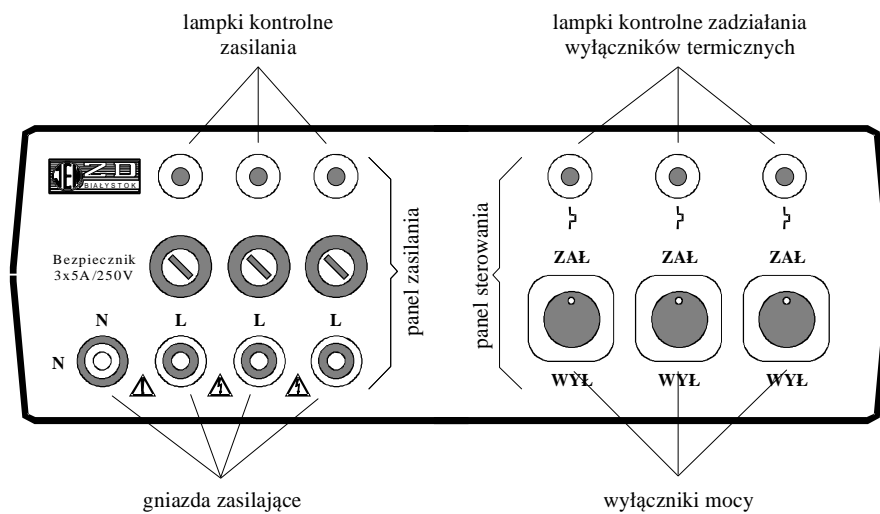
lampki kontrolne zasilania

lampki kontrolne zadziałania wyłączników termicznych

ZD BIAŁYSTOK

Bezpiecznik 3x5A/250V

N L L L

N

panel zasilania

panel sterowania

ZAŁ ZAŁ ZAŁ

WYŁ WYŁ WYŁ

gniazda zasilające

wyłączniki mocy